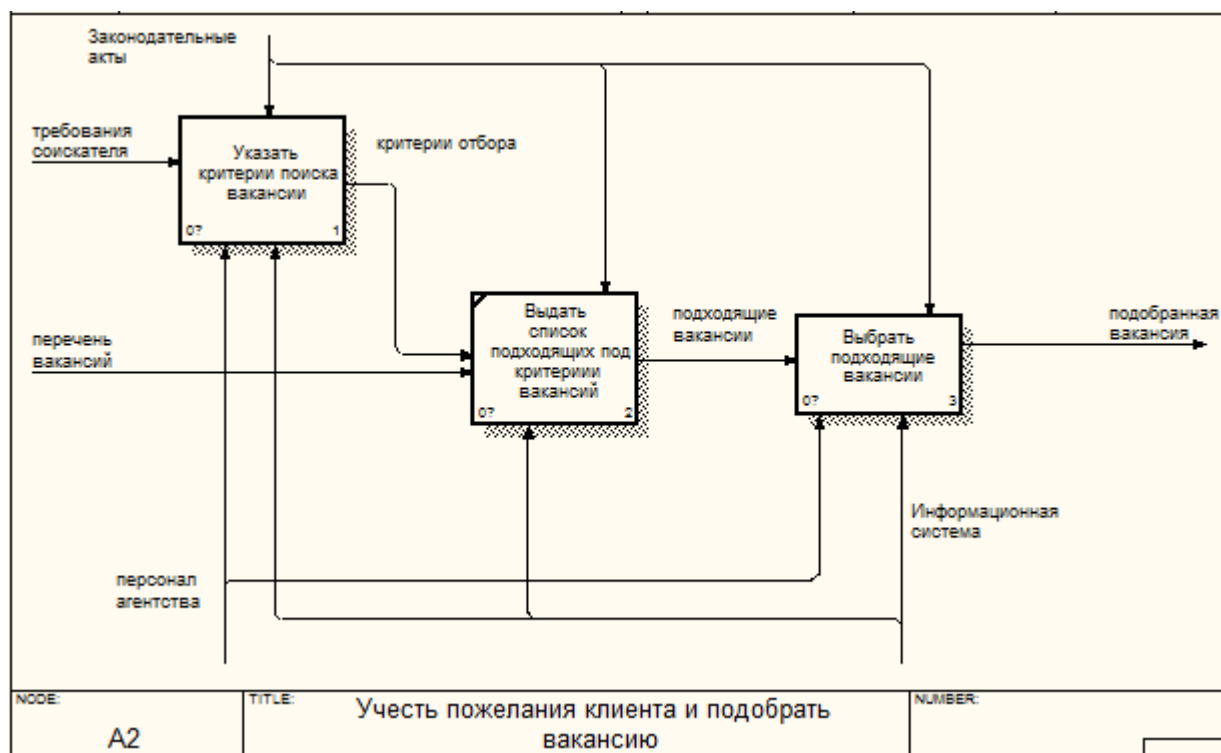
Законодательные акты

требования соискателя

Указать критерии поиска вакансии

0?

1

критерии отбора

перечень вакансий

Выдать список подходящих под критериии вакансий

0?

2

подходящие вакансии

Выбрать подходящие вакансии

0?

3

подобранная вакансия

Информационная система

персонал агентства

NODE:

A2

TITLE:

Учесть пожелания клиента и подобрать вакансию

NUMBER: